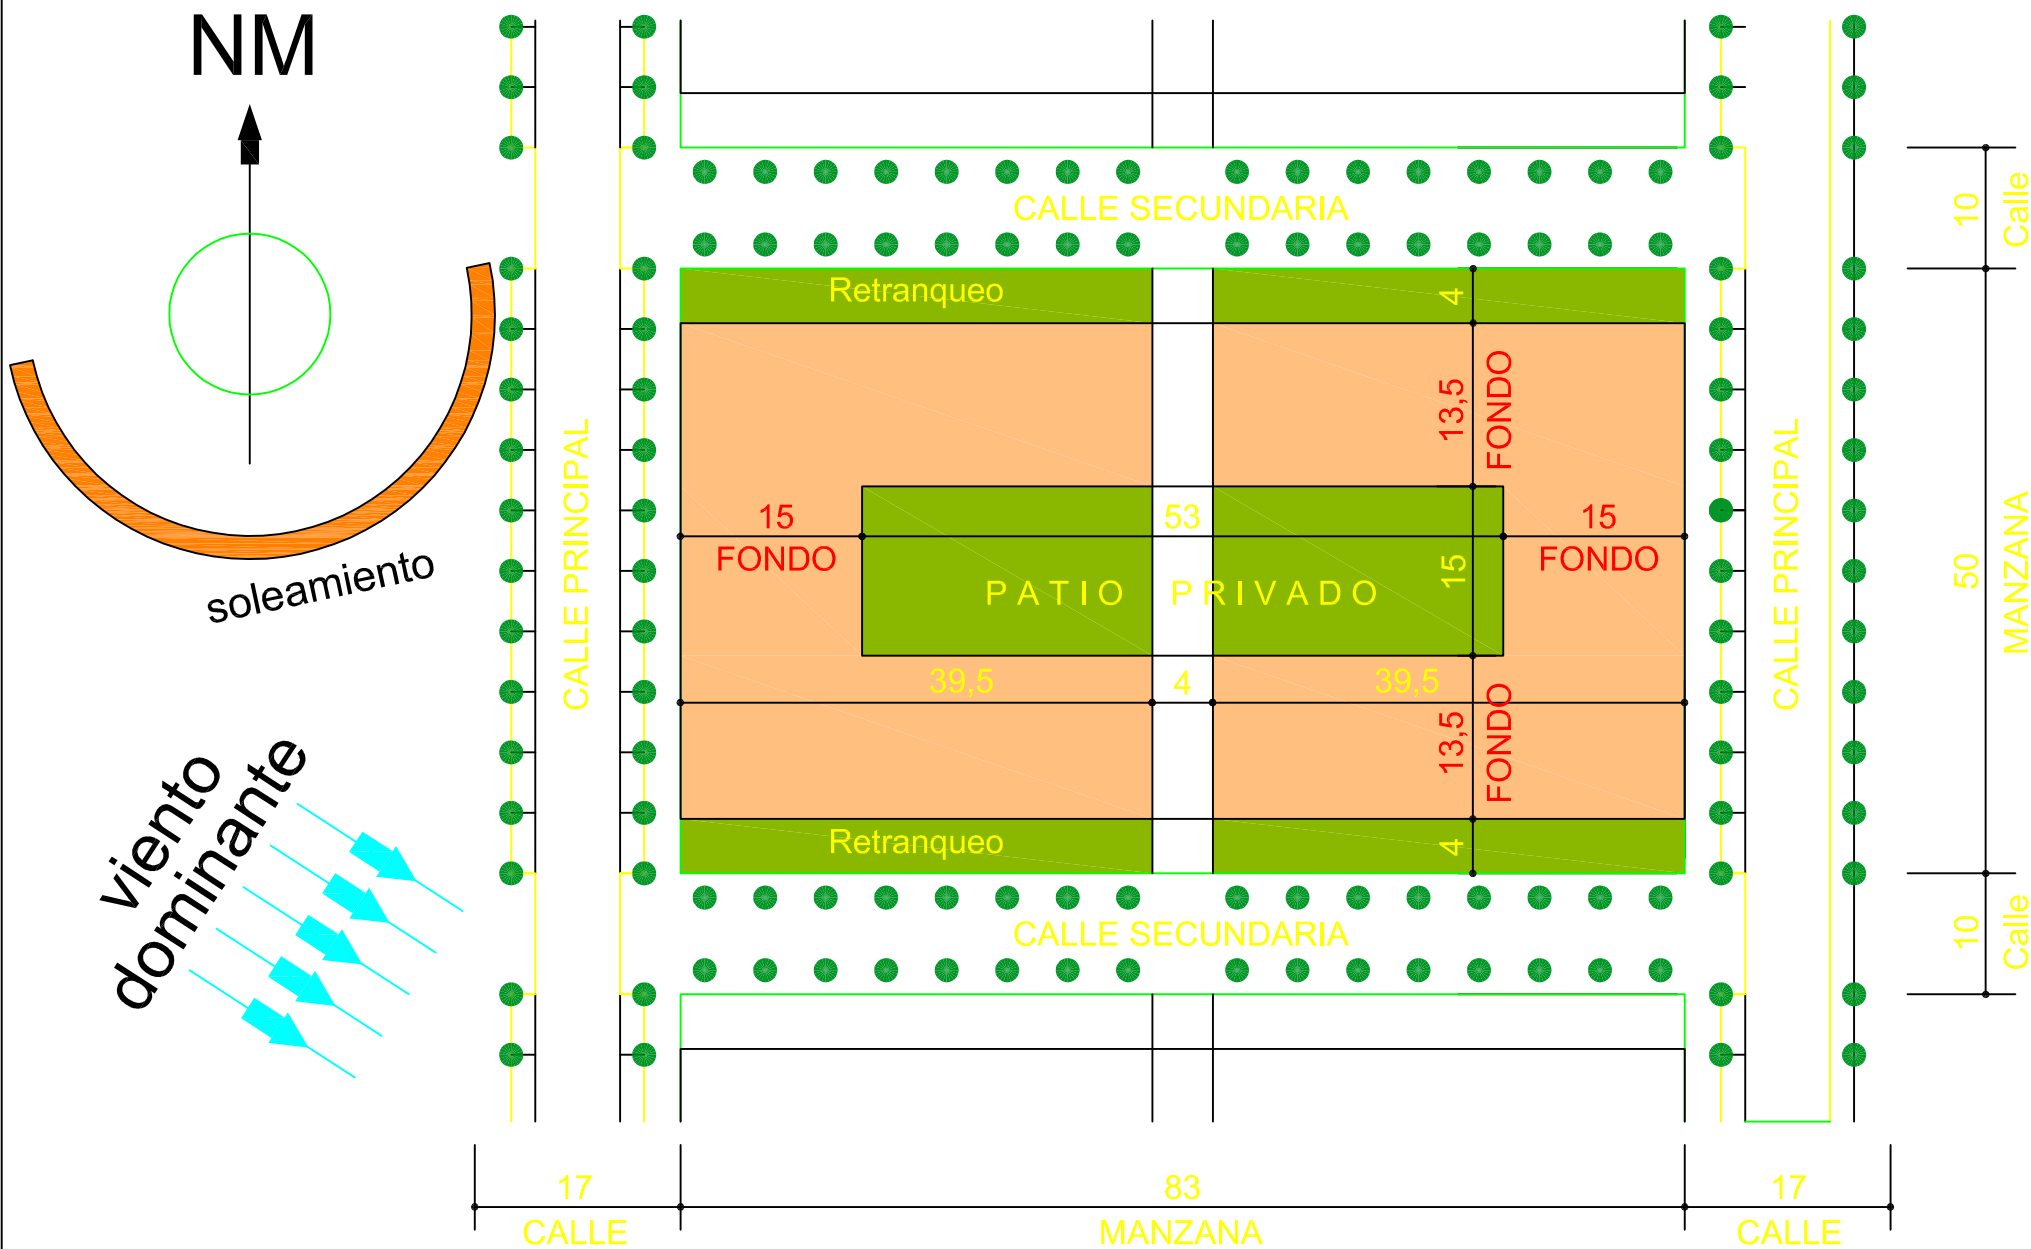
NM

soleamiento

viento dominante

CALLE PRINCIPAL

CALLE SECUNDARIA

Retranqueo

4

13,5

FONDO

15

FONDO

53

15

FONDO

PATIO PRIVADO

15

39,5

4

39,5

13,5

FONDO

Retranqueo

4

CALLE SECUNDARIA

CALLE PRINCIPAL

10

Calle

50

MANZANA

10

Calle

17

CALLE

83

MANZANA

17

CALLE